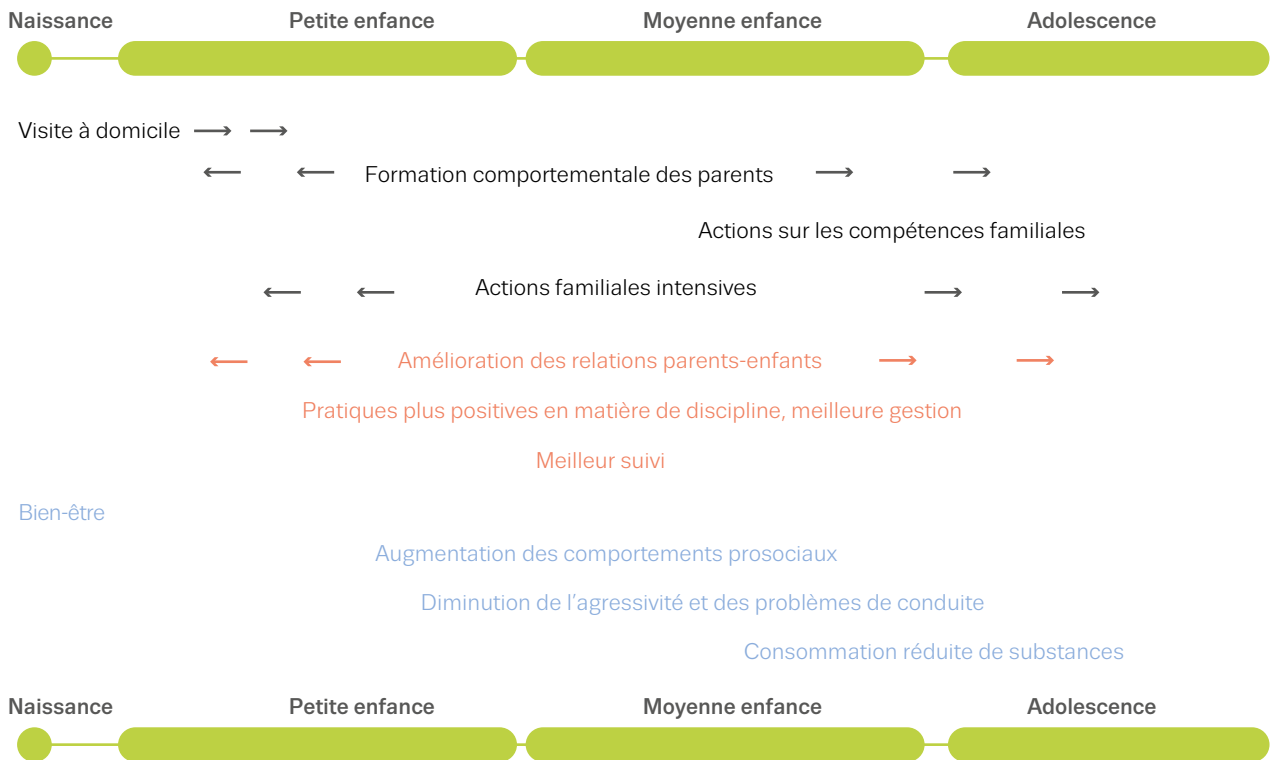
Naissance Petite enfance Moyenne enfance Adolescence

Visite à domicile ⟶ ⟶

⟵ ⟵ Formation comportementale des parents ⟶ ⟶

Actions sur les compétences familiales

⟵ ⟵ Actions familiales intensives ⟶ ⟶

⟵ ⟵ Amélioration des relations parents-enfants ⟶ ⟶

Pratiques plus positives en matière de discipline, meilleure gestion

Meilleur suivi

Bien-être

Augmentation des comportements prosociaux

Diminution de l’agressivité et des problèmes de conduite

Consommation réduite de substances

Naissance Petite enfance Moyenne enfance Adolescence